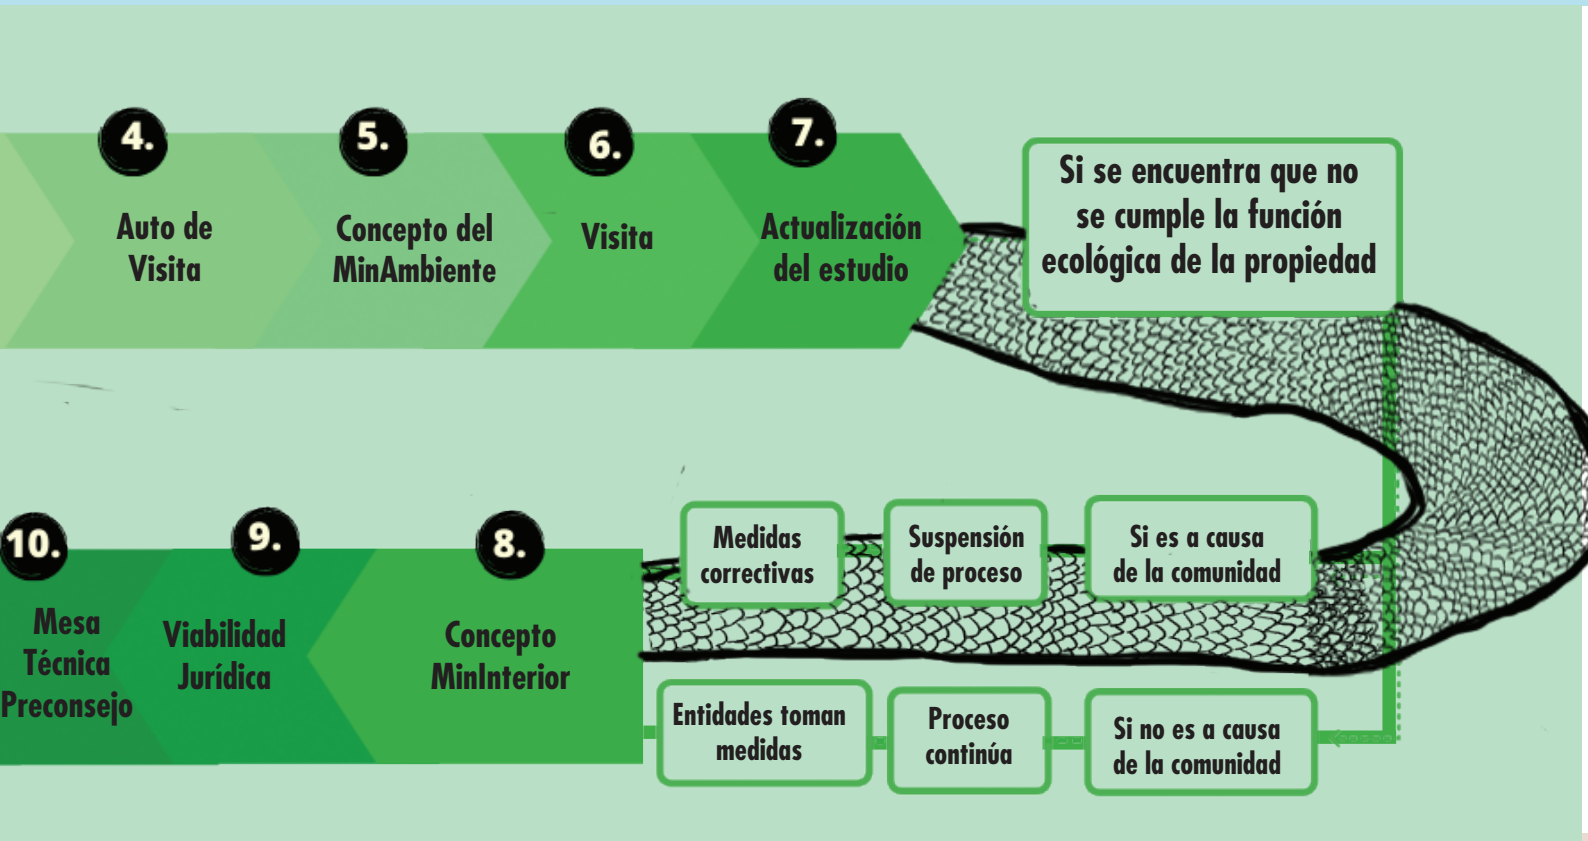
4.
Auto de Visita

5.
Concepto del MinAmbiente

6.
Visita

7.
Actualización del estudio

Si se encuentra que no se cumple la función ecológica de la propiedad

Si es a causa de la comunidad

Suspensión de proceso

Medidas correctivas

Si no es a causa de la comunidad

Proceso continúa

Entidades toman medidas

8.
Concepto MinInterior

9.
Viabilidad Jurídica

10.
Mesa Técnica Preconsejo